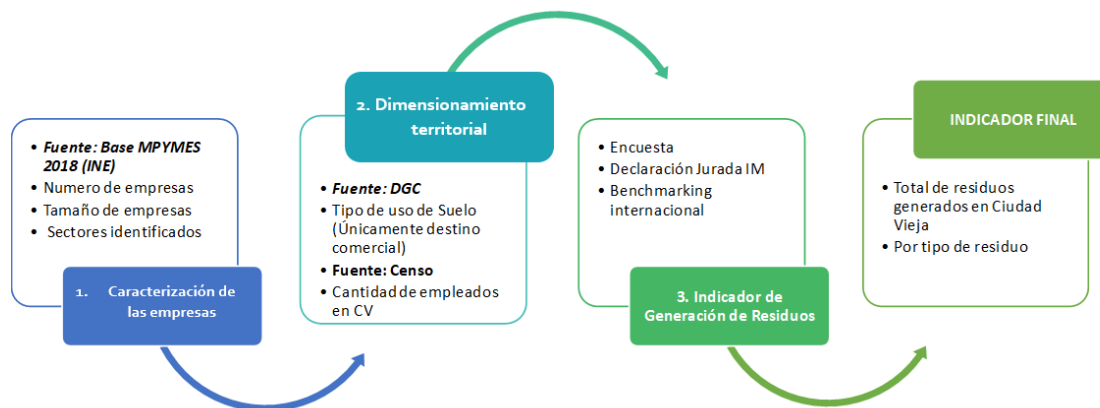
• **Fuente: Base MPYMES 2018 (INE)**
• Numero de empresas
• Tamaño de empresas
• Sectores identificados

1. Caracterización de las empresas

2. Dimensionamiento territorial

• **Fuente: DGC**
• Tipo de uso de Suelo (Únicamente destino comercial)
• **Fuente: Censo**
• Cantidad de empleados en CV

• Encuesta
• Declaración Jurada IM
• Benchmarking internacional

3. Indicador de Generación de Residuos

INDICADOR FINAL

• Total de residuos generados en Ciudad Vieja
• Por tipo de residuo